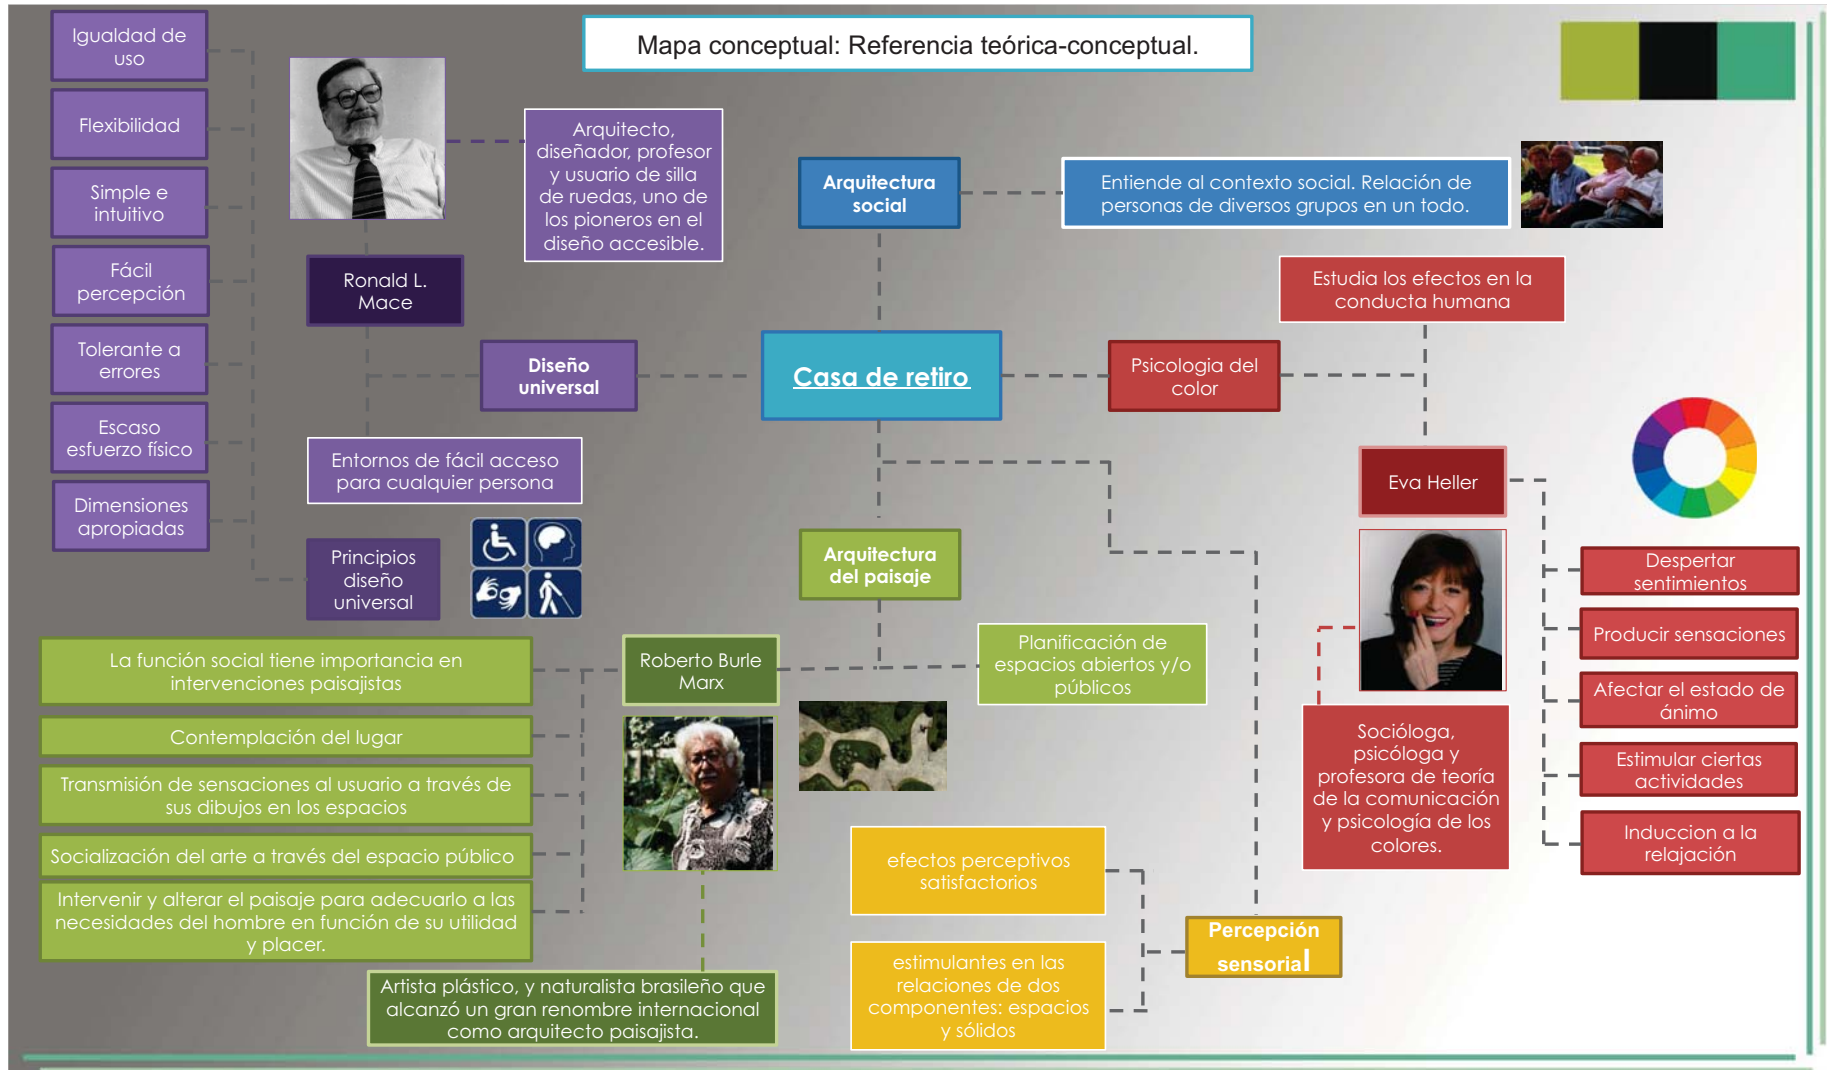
Mapa conceptual: Referencia teórica-conceptual.

Igualdad de uso

Flexibilidad

Simple e intuitivo

Fácil percepción

Tolerante a errores

Escaso esfuerzo físico

Dimensiones apropiadas

Arquitecto, diseñador, profesor y usuario de silla de ruedas, uno de los pioneros en el diseño accesible.

Ronald L. Mace

Diseño universal

Entornos de fácil acceso para cualquier persona

Principios diseño universal

Arquitectura social

Entiende al contexto social. Relación de personas de diversos grupos en un todo.

Casa de retiro

Estudia los efectos en la conducta humana

Psicologia del color

Eva Heller

Despertar sentimientos

Producir sensaciones

Afectar el estado de ánimo

Estimular ciertas actividades

Inducción a la relajación

Socióloga, psicóloga y profesora de teoría de la comunicación y psicología de los colores.

Arquitectura del paisaje

Planificación de espacios abiertos y/o públicos

Roberto Burle Marx

La función social tiene importancia en intervenciones paisajistas

Contemplación del lugar

Transmisión de sensaciones al usuario a través de sus dibujos en los espacios

Socialización del arte a través del espacio público

Intervenir y alterar el paisaje para adecuarlo a las necesidades del hombre en función de su utilidad y placer.

Artista plástico, y naturalista brasileño que alcanzó un gran renombre internacional como arquitecto paisajista.

efectos perceptivos satisfactorios

estimulantes en las relaciones de dos componentes: espacios y sólidos

Percepción sensorial